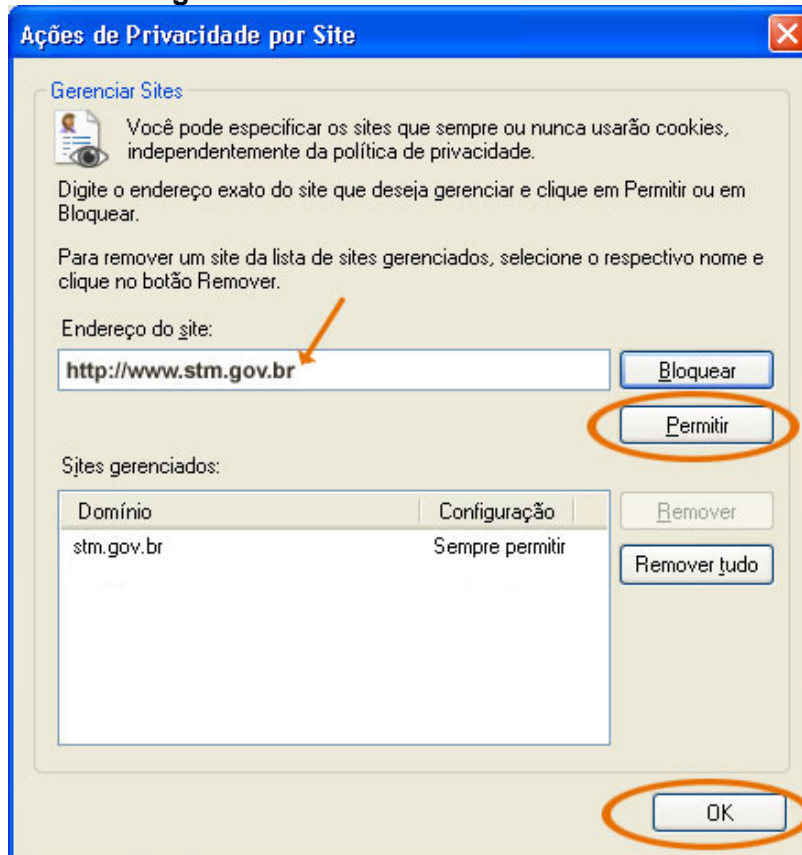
Ações de Privacidade por Site

Gerenciar Sites

Você pode especificar os sites que sempre ou nunca usarão cookies, independentemente da política de privacidade.

Digite o endereço exato do site que deseja gerenciar e clique em Permitir ou em Bloquear.

Para remover um site da lista de sites gerenciados, selecione o respectivo nome e clique no botão Remover.

Endereço do site:

http://www.stm.gov.br

Bloquear

Permitir

Sites gerenciados:

| Domínio | Configuração |
|---|---|
| stm.gov.br | Sempre permitir |

Remover

Remover tudo

OK